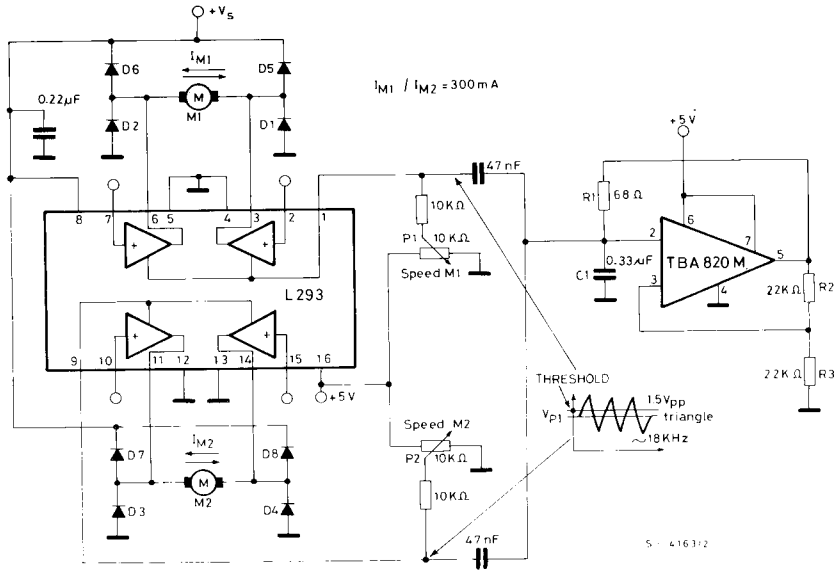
$+V_S$

$I_{M1}$

D6

D5

0.22µF

M

M1

D2

D1

$I_{M1} / I_{M2} = 300mA$

47 nF

+5 V

R1 68 Ω

10 KΩ

P1 10 KΩ

Speed M1

8 7 6 5 4 3 2 1

6

7

2

5

TBA 820 M

C1 0.33µF

3

4

22KΩ R2

L293

9 10 11 12 13 14 15 16

+5 V

THRESHOLD

$V_{P1}$

1.5$V_{pp}$ triangle

~18KHz

22KΩ R3

$I_{M2}$

D7

D8

M

M2

D3

D4

Speed M2

P2 10KΩ

10KΩ

47 nF

S - 4163/2